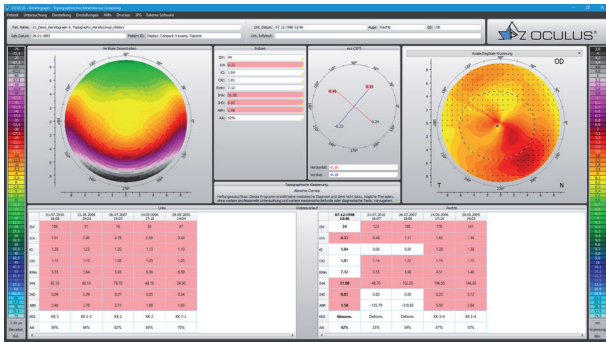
OCULUS - Keratograph - Topographisches Keratokonus Screening

Patient Untersuchung Darstellung Einstellungen Hilfe Beenden IPS Externe Software

OCULUS

OD

Vertikale Gradientskalen

Indizes

ISV: 39
IVA: 0.33
KI: 1.04
CKI: 1.01
Rmin: 7.12
IHA: 21.00
IHD: 0.03
ABR: 0.00
AA: 42%

Axiale/Sagittale Krümmung

T

N

Topographische Klassierung

Abnorme Cornea

Links

Vollansicht

Rechts

Abnorm.

Deform.

KK-1

KK-2

42%

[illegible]